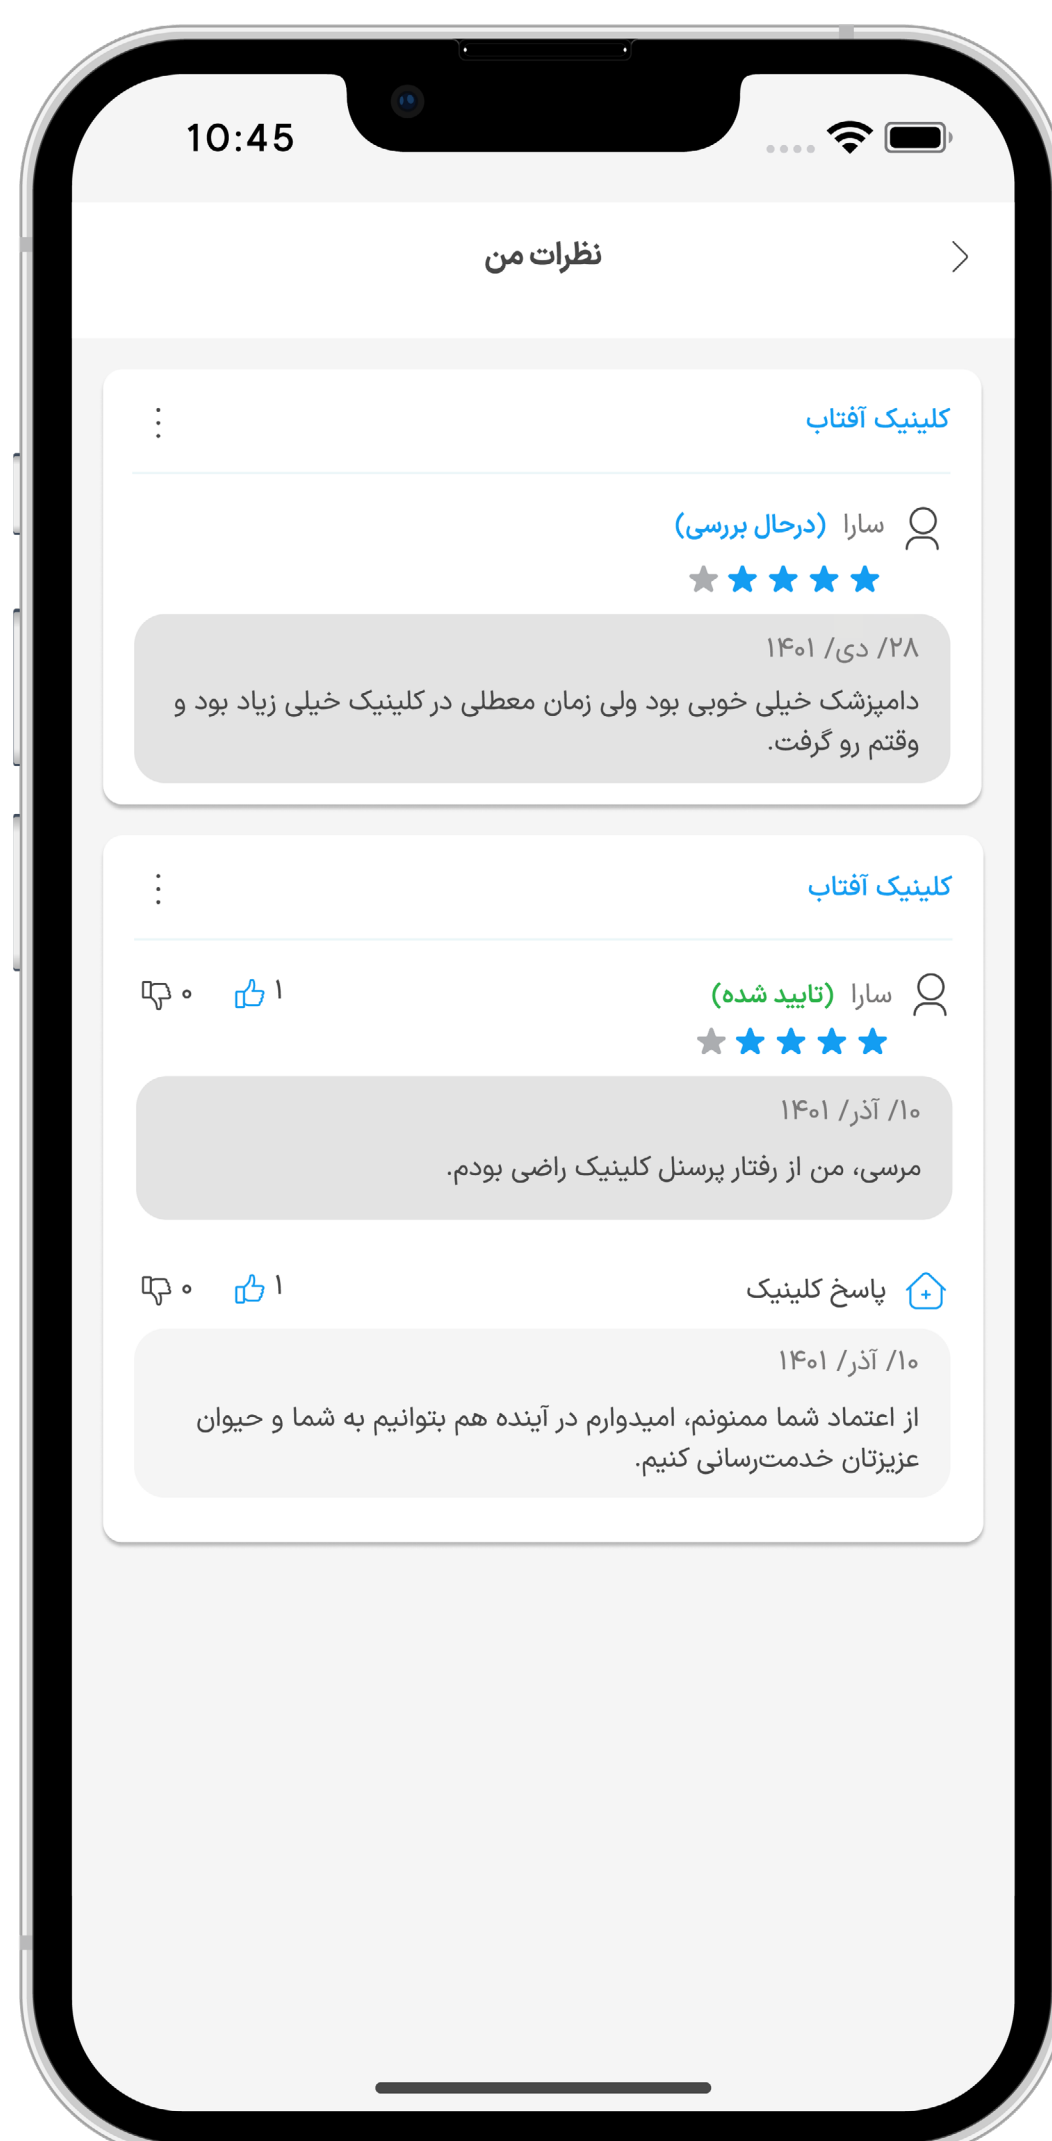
10:45

نظرات من

کلینیک آفتاب

سارا (درحال بررسی)

۲۸/ دی/ ۱۴۰۱

دامپزشک خیلی خوبی بود ولی زمان معطلی در کلینیک خیلی زیاد بود و وقتم رو گرفت.

کلینیک آفتاب

سارا (تایید شده)

۱ ۰

۱۰/ آذر/ ۱۴۰۱

مرسی، من از رفتار پرسنل کلینیک راضی بودم.

پاسخ کلینیک

۱ ۰

۱۰/ آذر/ ۱۴۰۱

از اعتماد شما ممنونم، امیدوارم در آینده هم بتوانیم به شما و حیوان عزیزتان خدمت‌رسانی کنیم.